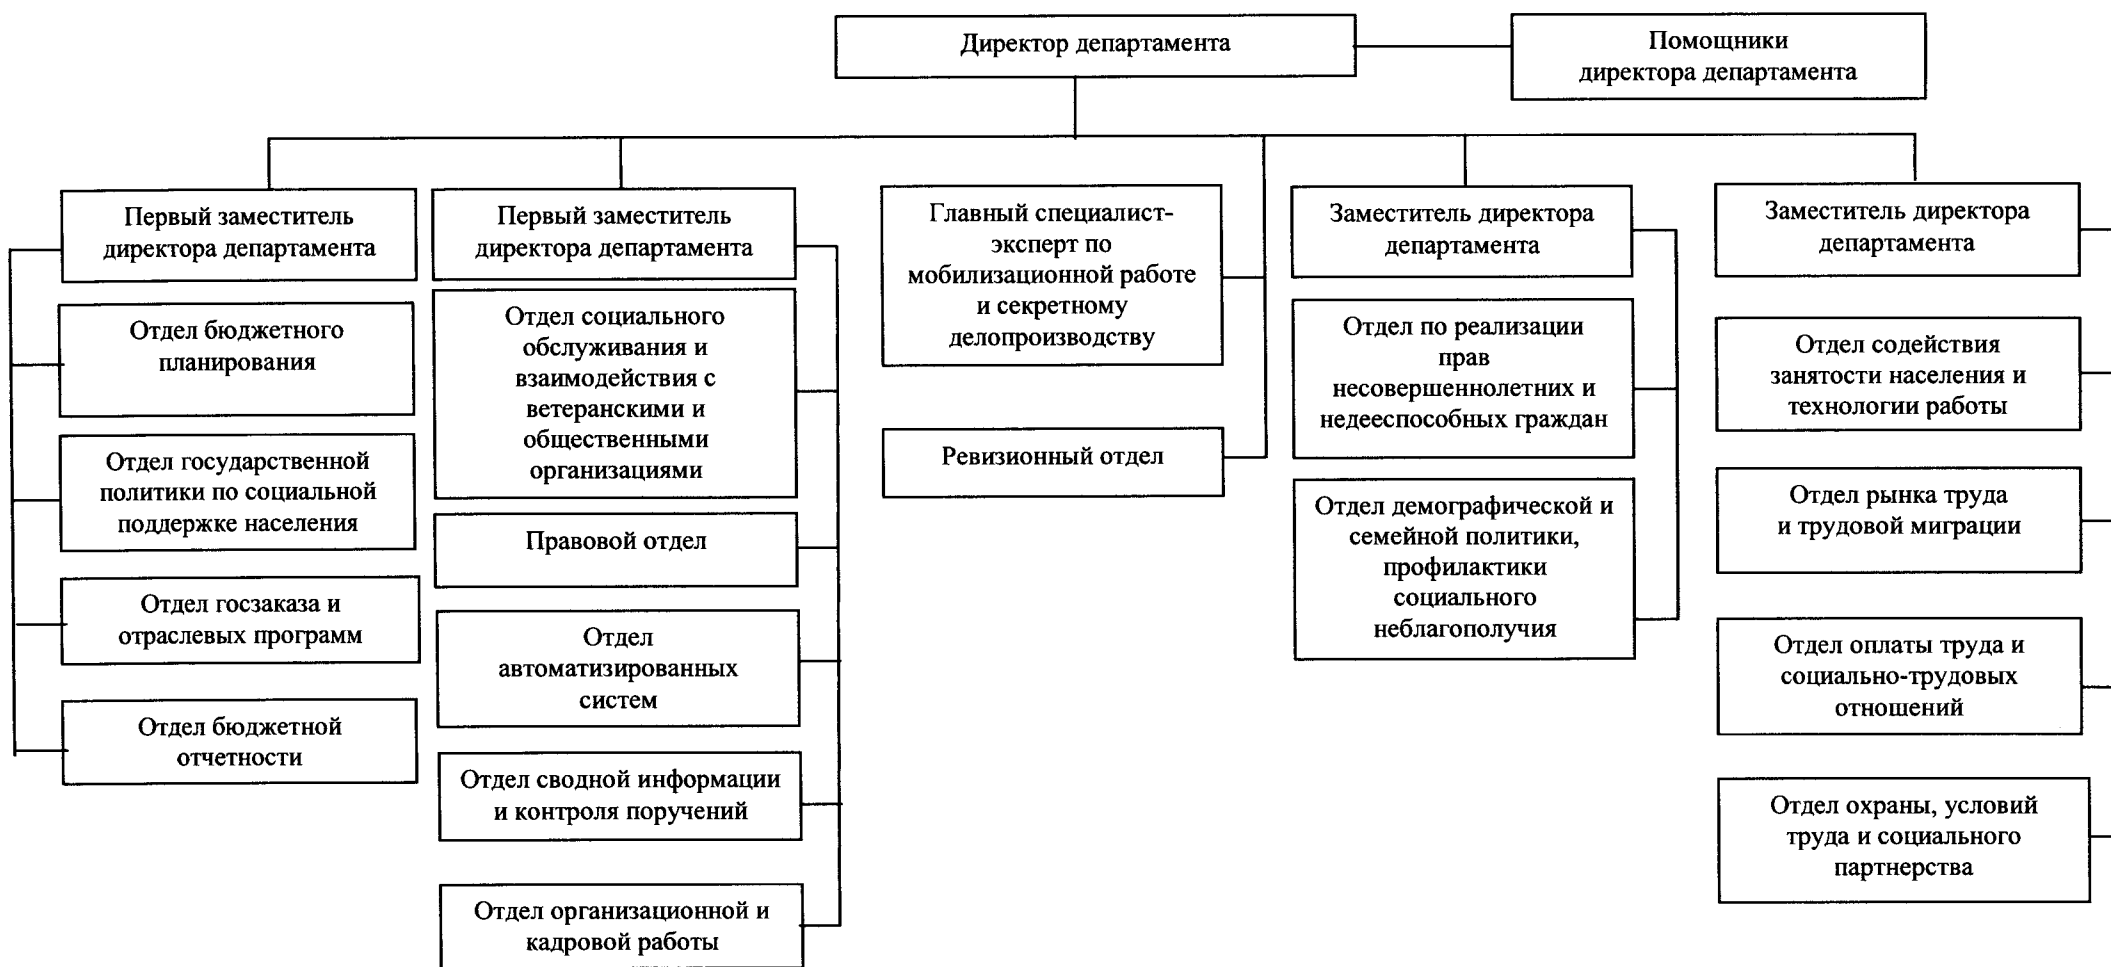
Директор департамента

Помощники директора департамента

Первый заместитель директора департамента

Отдел бюджетного планирования

Отдел государственной политики по социальной поддержке населения

Отдел госзаказа и отраслевых программ

Отдел бюджетной отчетности

Первый заместитель директора департамента

Отдел социального обслуживания и взаимодействия с ветеранскими и общественными организациями

Правовой отдел

Отдел автоматизированных систем

Отдел сводной информации и контроля поручений

Отдел организационной и кадровой работы

Главный специалист-эксперт по мобилизационной работе и секретному делопроизводству

Ревизионный отдел

Заместитель директора департамента

Отдел по реализации прав несовершеннолетних и недееспособных граждан

Отдел демографической и семейной политики, профилактики социального неблагополучия

Заместитель директора департамента

Отдел содействия занятости населения и технологии работы

Отдел рынка труда и трудовой миграции

Отдел оплаты труда и социально-трудовых отношений

Отдел охраны, условий труда и социального партнерства